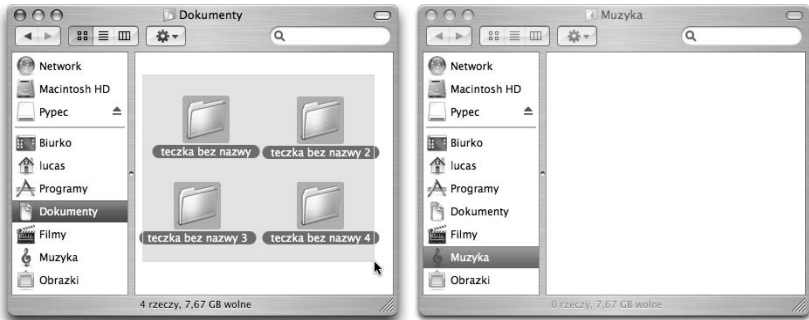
Dokumenty

Network
Macintosh HD
Pypec
Biurko
lucas
Programy
Dokumenty
Filmy
Muzyka
Obrazki

teczka bez nazwy
teczka bez nazwy 2
teczka bez nazwy 3
teczka bez nazwy 4

4 rzeczy, 7,67 GB wolne

Muzyka

Network
Macintosh HD
Pypec
Biurko
lucas
Programy
Dokumenty
Filmy
Muzyka
Obrazki

0 rzeczy, 7,67 GB wolne